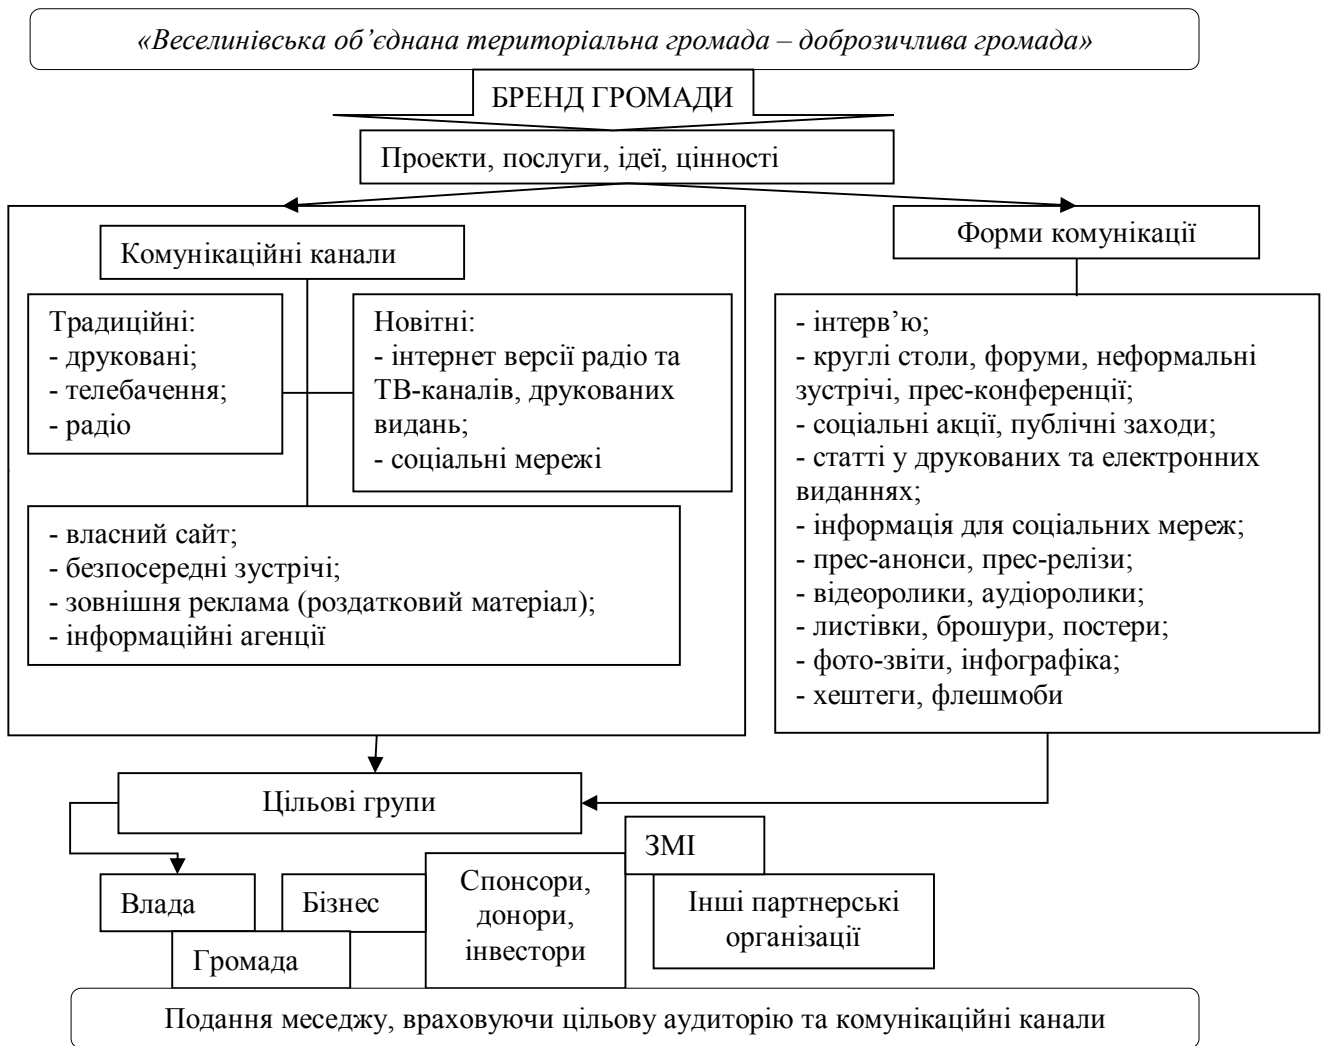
«Веселинівська об’єднана територіальна громада – доброзичлива громада»

БРЕНД ГРОМАДИ

Проекти, послуги, ідеї, цінності

Комунікаційні канали

Традиційні:
- друковані;
- телебачення;
- радіо

Новітні:
- інтернет версії радіо та ТВ-каналів, друкованих видань;
- соціальні мережі

- власний сайт;
- безпосередні зустрічі;
- зовнішня реклама (роздатковий матеріал);
- інформаційні агенції

Форми комунікації

- інтерв’ю;
- круглі столи, форуми, неформальні зустрічі, прес-конференції;
- соціальні акції, публічні заходи;
- статті у друкованих та електронних виданнях;
- інформація для соціальних мереж;
- прес-анонси, прес-релізи;
- відеоролики, аудіоролики;
- листівки, брошури, постери;
- фото-звіти, інфографіка;
- хештеги, флешмоби

Цільові групи

Влада

Громада

Бізнес

Спонсори, донори, інвестори

ЗМІ

Інші партнерські організації

Подання меседжу, враховуючи цільову аудиторію та комунікаційні канали